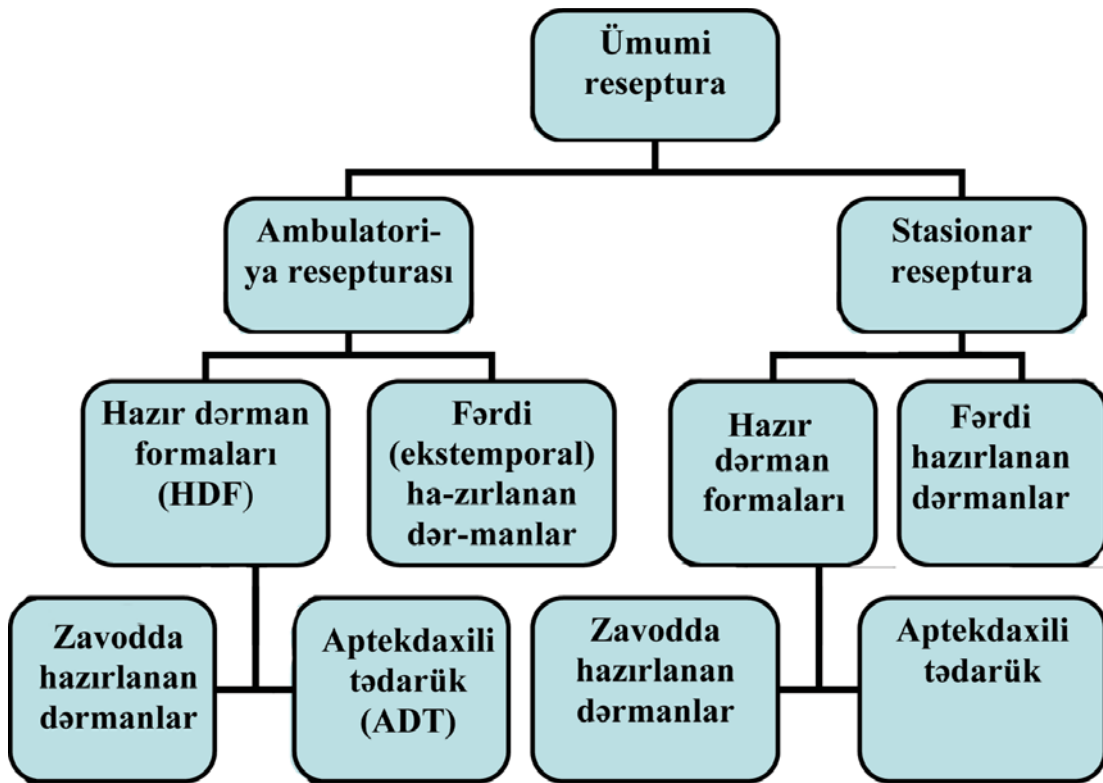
Ümumi reseptura

Ambulatori-ya resepturası

Stasionar reseptura

Hazır dərman formaları (HDF)

Fərdi (ekstemporal) ha-zırlanan dər-manlar

Hazır dərman formaları

Fərdi hazırlanan dərmanlar

Zavodda hazırlanan dərmanlar

Aptekdaxili tədarük (ADT)

Zavodda hazırlanan dərmanlar

Aptekdaxili tədarük